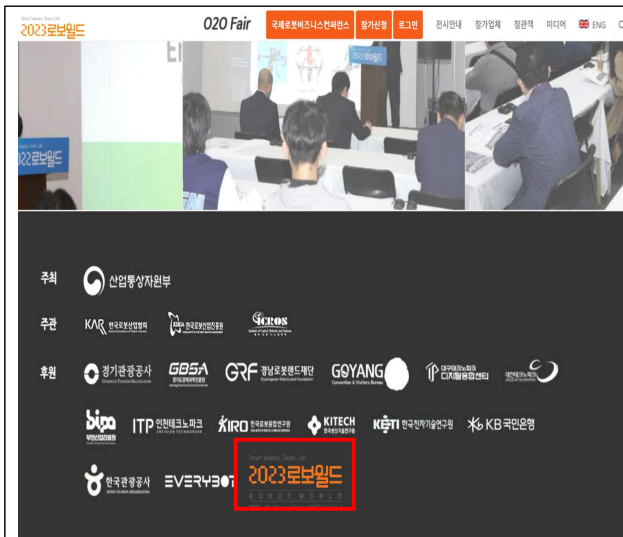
Smart Industry, Smart Life
2023로보월드

O2O Fair
국제로봇비즈니스컨퍼런스
참가신청
로그인
전시안내
참가업체
참관객
미디어
ENG

2023로보월드

주최
산업통상자원부

주관
KAR 한국로봇산업협회
한국로봇산업진흥원
ICROS

후원
경기관광공사
GBSA
GRF 경남로봇랜드재단
GOYANG Convention & Visitors Bureau
대구테크노파크 디지털융합센터
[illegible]
bipa
ITP 인천테크노파크
KIRO 한국로봇융합연구원
KITECH 한국생산기술연구원
KETI 한국전자기술연구원
KB국민은행
한국관광공사
EVERYBOT

Smart Industry, Smart Life
2023로보월드
ROBOT WORLD